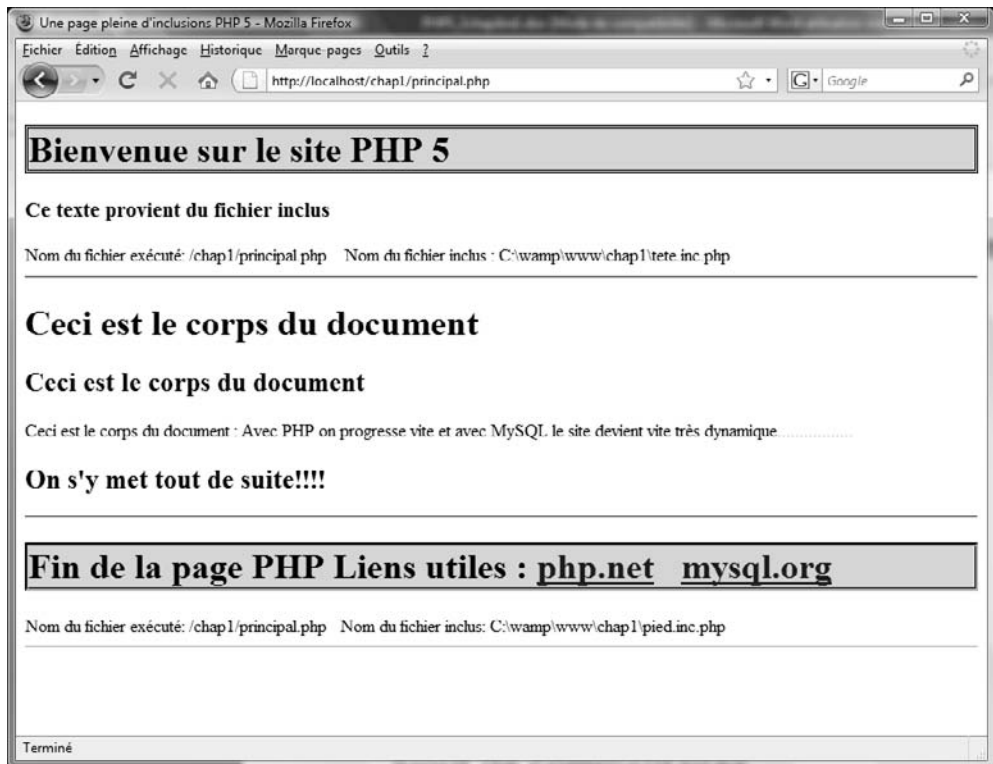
Une page pleine d'inclusions PHP 5 - Mozilla Firefox

Fichier Édition Affichage Historique Marque-pages Outils ?

http://localhost/chap1/principal.php

Google

Bienvenue sur le site PHP 5

Ce texte provient du fichier inclus

Nom du fichier exécuté: /chap1/principal.php Nom du fichier inclus : C:\wamp\www\chap1\tete.inc.php

Ceci est le corps du document

Ceci est le corps du document

Ceci est le corps du document : Avec PHP on progresse vite et avec MySQL le site devient vite très dynamique................

On s'y met tout de suite!!!!

Fin de la page PHP Liens utiles : php.net mysql.org

Nom du fichier exécuté: /chap1/principal.php Nom du fichier inclus: C:\wamp\www\chap1\pied.inc.php

Terminé